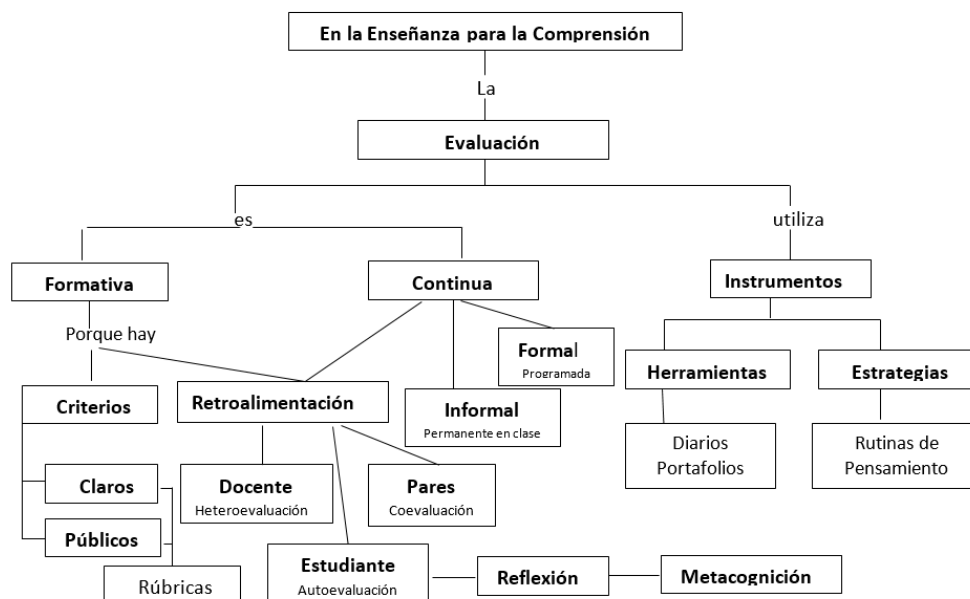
En la Enseñanza para la Comprensión

La

Evaluación

es

utiliza

Formativa

Continua

Instrumentos

Porque hay

Formal
Programada

Herramientas

Estrategias

Criterios

Retroalimentación

Informal
Permanente en clase

Diarios
Portafolios

Rutinas de
Pensamiento

Claros

Docente
Heteroevaluación

Pares
Coevaluación

Públicos

Rúbricas

Estudiante
Autoevaluación

Reflexión

Metacognición